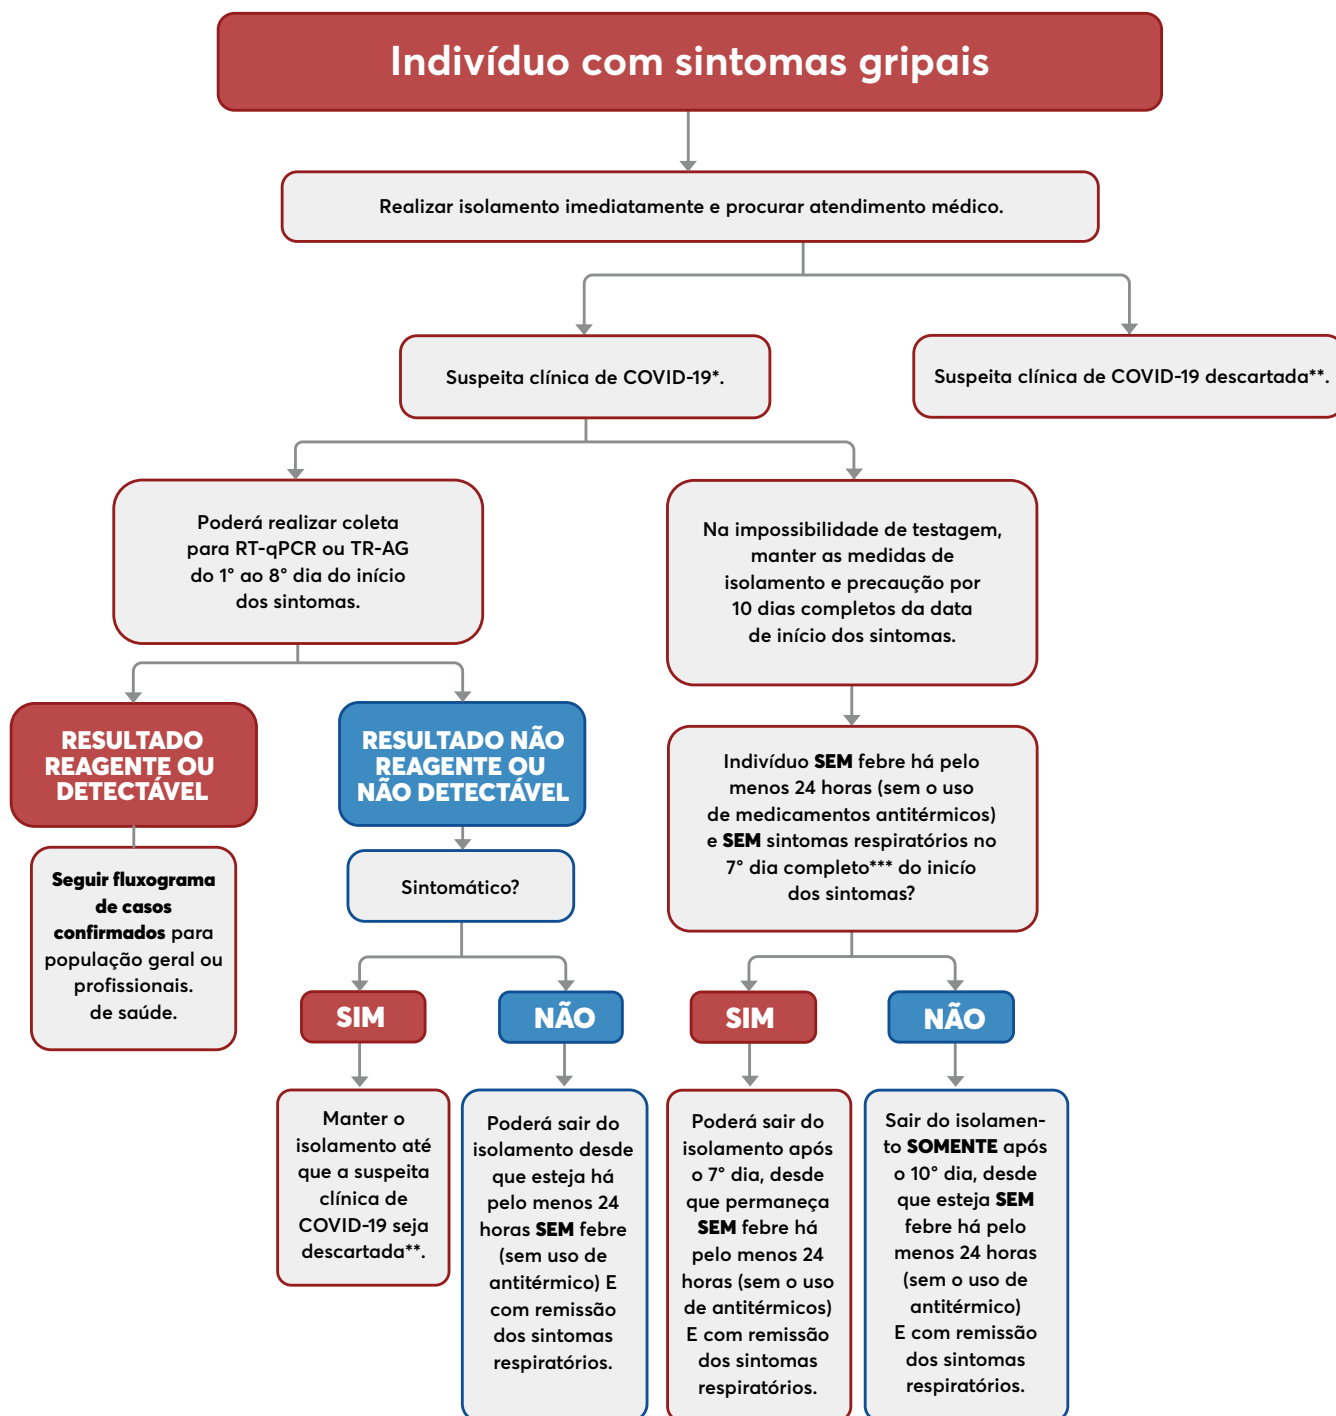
Indivíduo com sintomas gripais

Realizar isolamento imediatamente e procurar atendimento médico.

Suspeita clínica de COVID-19*.

Suspeita clínica de COVID-19 descartada**.

Poderá realizar coleta para RT-qPCR ou TR-AG do 1° ao 8° dia do início dos sintomas.

Na impossibilidade de testagem, manter as medidas de isolamento e precaução por 10 dias completos da data de início dos sintomas.

RESULTADO REAGENTE OU DETECTÁVEL

RESULTADO NÃO REAGENTE OU NÃO DETECTÁVEL

Indivíduo **SEM** febre há pelo menos 24 horas (sem o uso de medicamentos antitérmicos) e **SEM** sintomas respiratórios no 7° dia completo*** do início dos sintomas?

**Seguir fluxograma de casos confirmados** para população geral ou profissionais. de saúde.

Sintomático?

SIM

NÃO

SIM

NÃO

Manter o isolamento até que a suspeita clínica de COVID-19 seja descartada**.

Poderá sair do isolamento desde que esteja há pelo menos 24 horas **SEM** febre (sem uso de antitérmico) E com remissão dos sintomas respiratórios.

Poderá sair do isolamento após o 7° dia, desde que permaneça **SEM** febre há pelo menos 24 horas (sem o uso de antitérmicos) E com remissão dos sintomas respiratórios.

Sair do isolamento **SOMENTE** após o 10° dia, desde que esteja **SEM** febre há pelo menos 24 horas (sem o uso de antitérmico) E com remissão dos sintomas respiratórios.